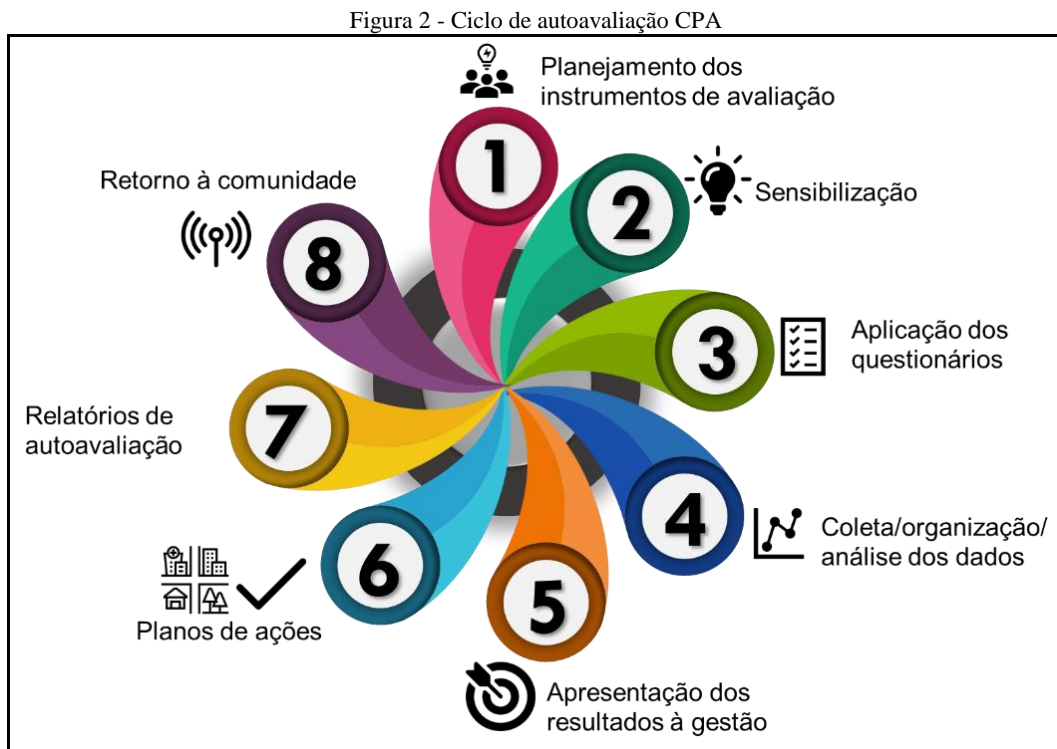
Figura 2 - Ciclo de autoavaliação CPA

1
Planejamento dos instrumentos de avaliação

2
Sensibilização

3
Aplicação dos questionários

4
Coleta/organização/ análise dos dados

5
Apresentação dos resultados à gestão

6
Planos de ações

7
Relatórios de autoavaliação

8
Retorno à comunidade